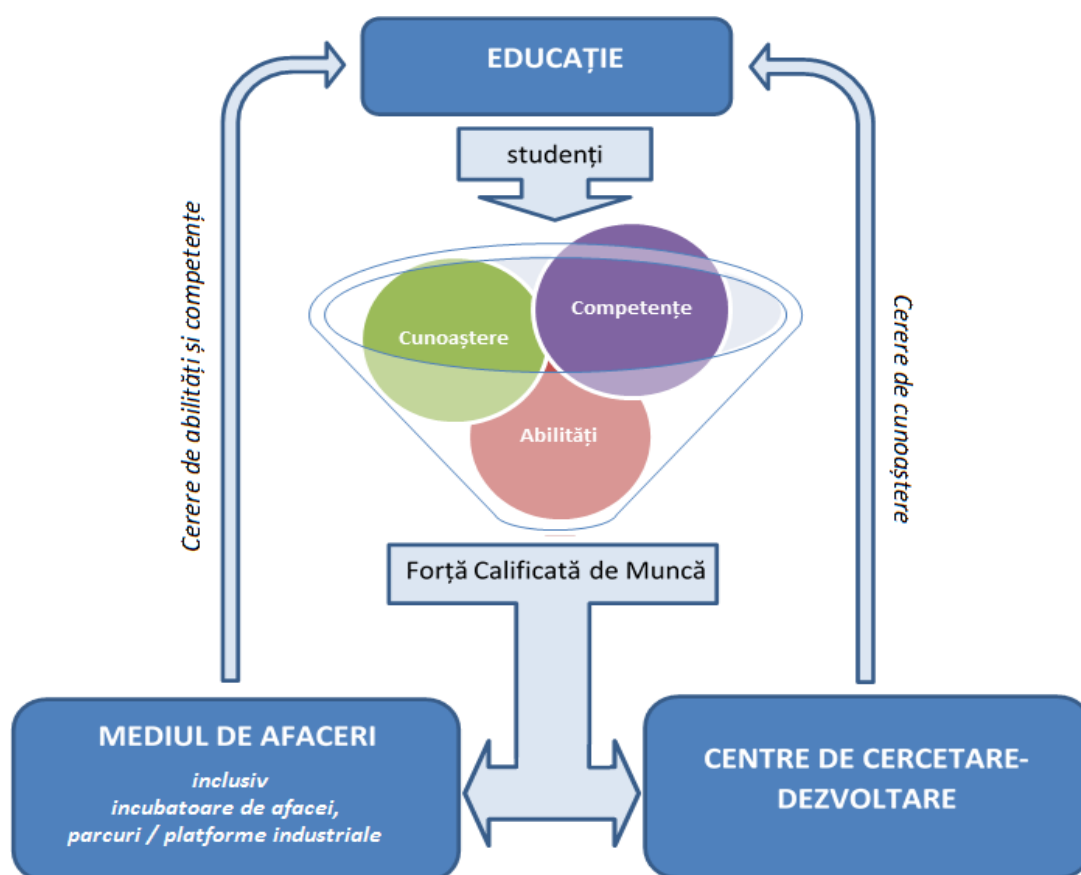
EDUCAȚIE

studenți

Cunoaștere

Competențe

Abilități

Cerere de abilități și competențe

Cerere de cunoaștere

Forța Calificată de Muncă

MEDIUL DE AFACERI

inclusiv
incubatoare de afacei,
parcuri / platforme industriale

CENTRE DE CERCETARE-DEZVOLTARE